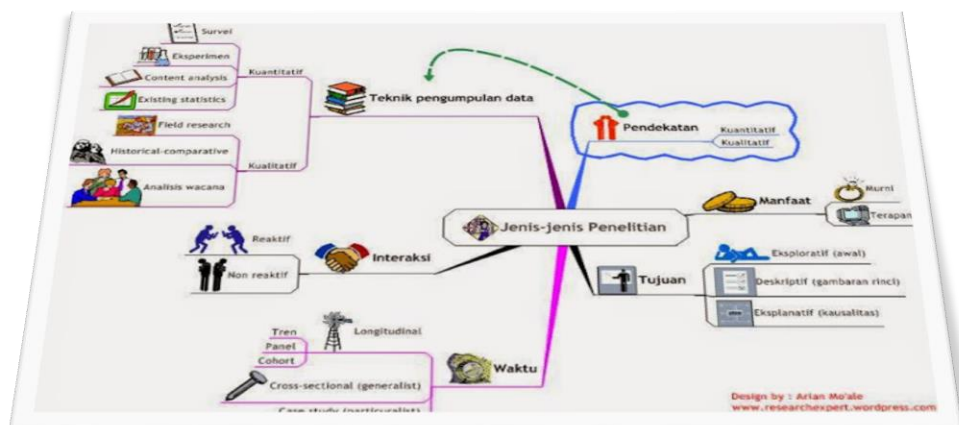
Jenis-jenis Penelitian

Teknik pengumpulan data

Kuantitatif

Survei

Eksperimen

Content analysis

Existing statistics

Kualitatif

Field research

Historical-comparative

Analisis wacana

Pendekatan

Kuantitatif

Kualitatif

Manfaat

Murni

Terapan

Tujuan

Eksploratif (awal)

Deskriptif (gambaran rinci)

Eksplanatif (kausalitas)

Interaksi

Reaktif

Non reaktif

Waktu

Longitudinal

Tren

Panel

Cohort

Cross-sectional (generalist)

Case study (particularist)

Design by : Arian Mo'ale
www.researchexpert.wordpress.com